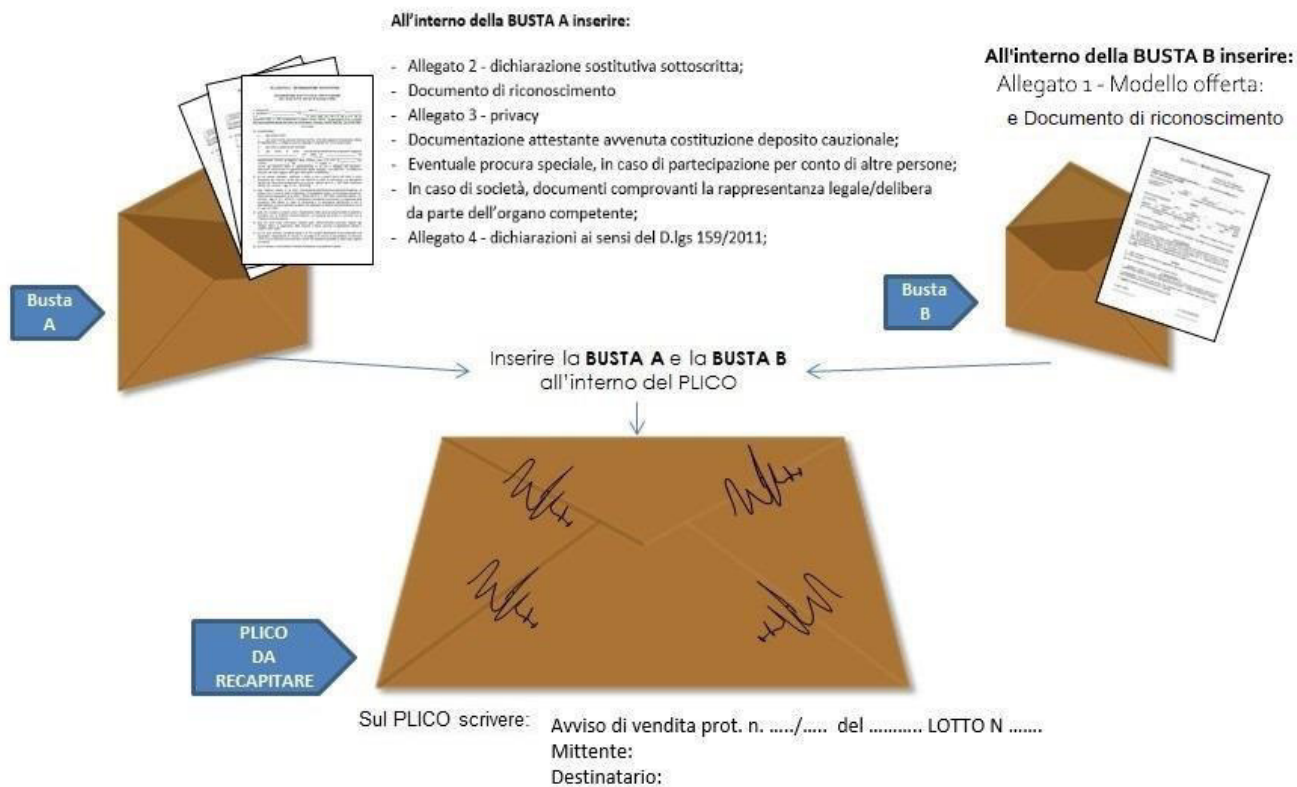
All'interno della BUSTA A inserire:

- Allegato 2 - dichiarazione sostitutiva sottoscritta;
- Documento di riconoscimento
- Allegato 3 - privacy
- Documentazione attestante avvenuta costituzione deposito cauzionale;
- Eventuale procura speciale, in caso di partecipazione per conto di altre persone;
- In caso di società, documenti comprovanti la rappresentanza legale/delibera da parte dell'organo competente;
- Allegato 4 - dichiarazioni ai sensi del D.lgs 159/2011;

All'interno della BUSTA B inserire:
Allegato 1 - Modello offerta:
e Documento di riconoscimento

Busta A

Busta B

Inserire la BUSTA A e la BUSTA B all'interno del PLICO

PLICO DA RECAPITARE

Sul PLICO scrivere: Avviso di vendita prot. n. ...../..... del ........... LOTTO N .......
Mittente:
Destinatario: